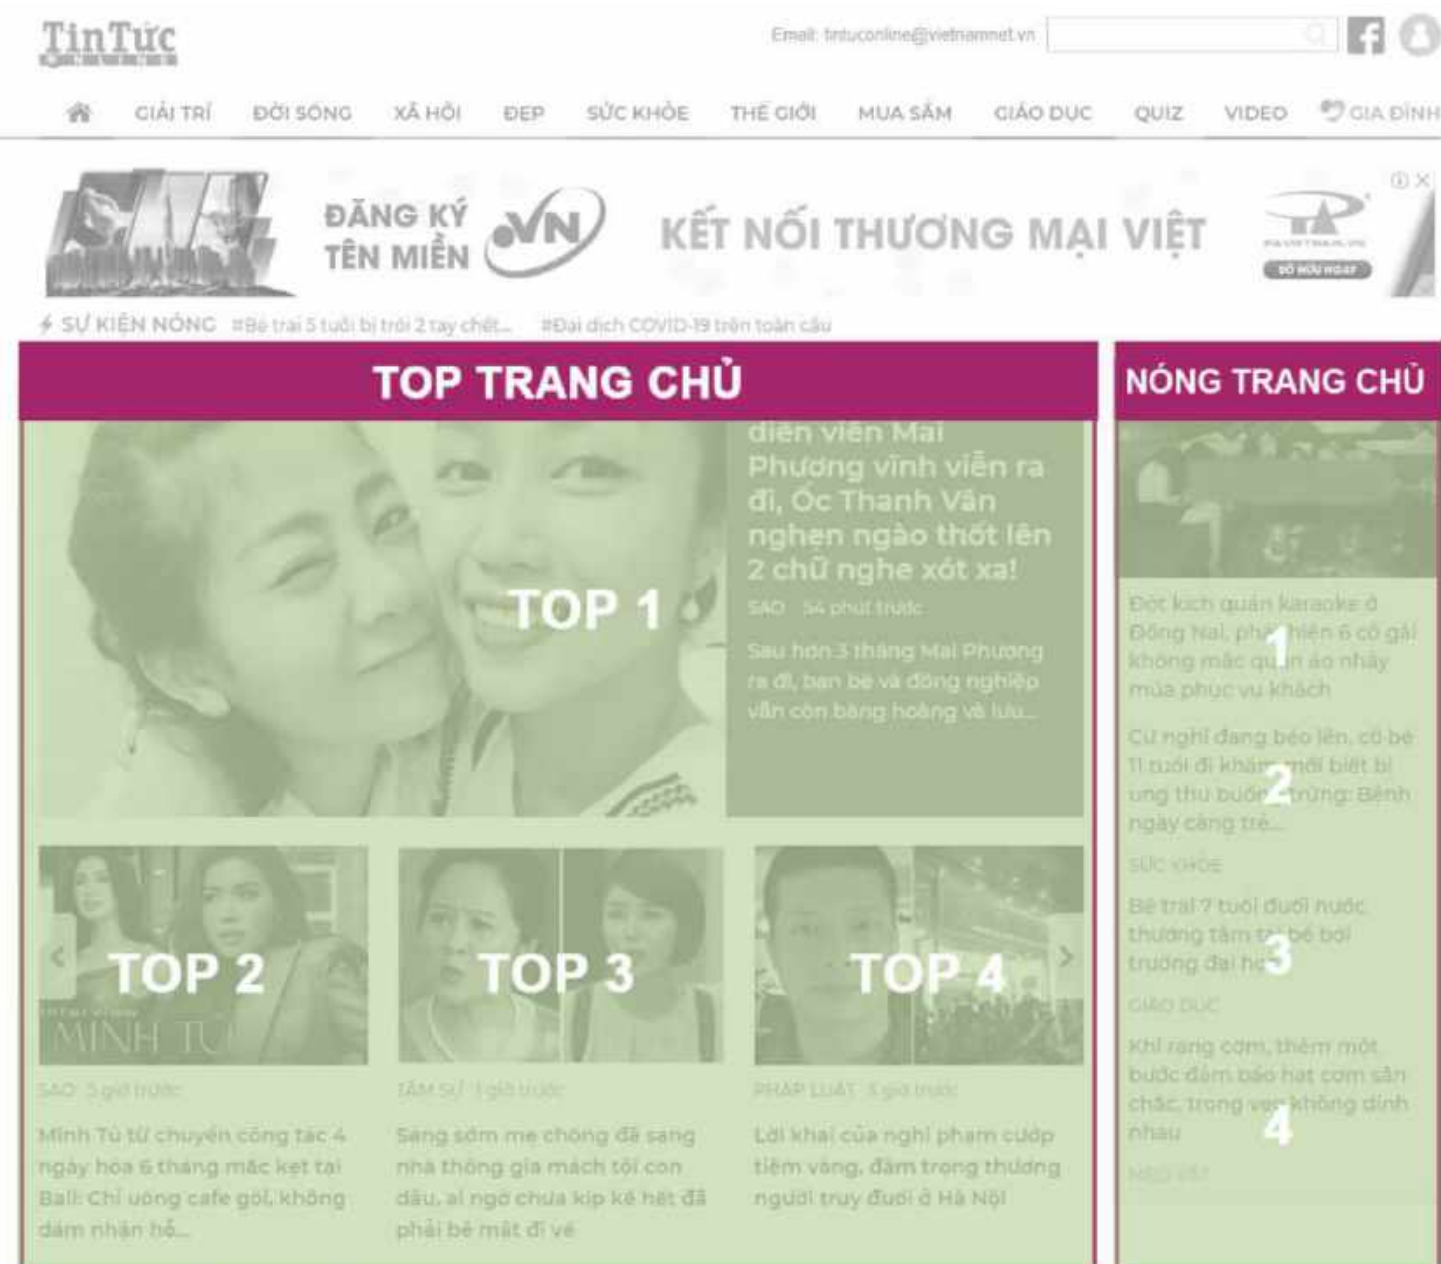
TinTức

Email: tintuconline@vietnamnet.vn

GIẢI TRÍ  ĐỜI SỐNG  XÃ HỘI  ĐẸP  SỨC KHỎE  THẾ GIỚI  MUA SẮM  GIÁO DỤC  QUIZ  VIDEO  GIA ĐÌNH

ĐĂNG KÝ TÊN MIỀN .VN  KẾT NỐI THƯƠNG MẠI VIỆT

SỞ HỮU NGAY

SỰ KIỆN NÓNG  #Bé trai 5 tuổi bị trói 2 tay chết...  #Đại dịch COVID-19 trên toàn cầu

TOP TRANG CHỦ

NÓNG TRANG CHỦ

diễn viên Mai Phương vĩnh viễn ra đi, Ốc Thanh Vân nghẹn ngào thốt lên 2 chữ nghe xót xa!

SAO  54 phút trước

Sau hơn 3 tháng Mai Phương ra đi, bạn bè và đồng nghiệp vẫn còn bàng hoàng và luu...

TOP 1

TOP 2

TOP 3

TOP 4

MINH TÚ

SAO  5 giờ trước

Minh Tú từ chuyến công tác 4 ngày hóa 6 tháng mắc kẹt tại Bali: Chỉ uống cafe gói, không dám nhận hồ...

TÂM SỰ  1 giờ trước

Sang sớm mẹ chồng đã sang nhà thông gia mách tội con dâu, ai ngờ chưa kịp kể hết đã phải bẽ mặt đi về

PHÁP LUẬT  3 giờ trước

Lời khai của nghi phạm cướp tiệm vàng, đâm trọng thương người truy đuổi ở Hà Nội

Đột kích quán karaoke ở Đồng Nai, phát hiện 6 cô gái không mặc quần áo nhảy múa phục vụ khách

1

Cứ nghĩ đang béo lên, cô bé 11 tuổi đi khám mới biết bị ung thư buồng trứng: Bệnh ngày càng trẻ...

2

SỨC KHỎE

Bé trai 7 tuổi đuối nước thương tâm tại bể bơi trường đại học

3

GIÁO DỤC

Khi rang cơm, thêm một bước đảm bảo hạt cơm săn chắc, trong veo không dính nhau

4

MẸO VẶT